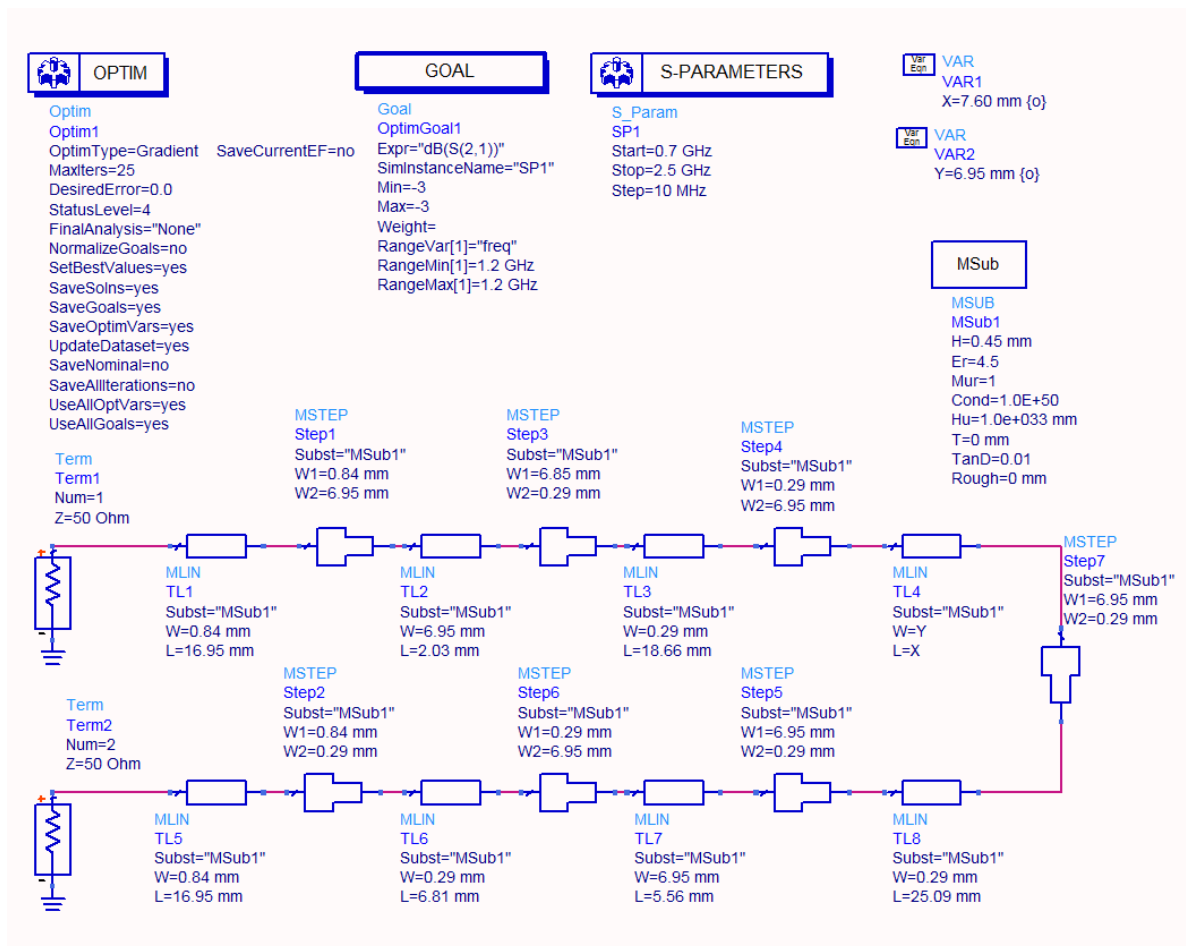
OPTIM

Optim
Optim1
OptimType=Gradient SaveCurrentEF=no
MaxIters=25
DesiredError=0.0
StatusLevel=4
FinalAnalysis="None"
NormalizeGoals=no
SetBestValues=yes
SaveSolns=yes
SaveGoals=yes
SaveOptimVars=yes
UpdateDataset=yes
SaveNominal=no
SaveAllIterations=no
UseAllOptVars=yes
UseAllGoals=yes

GOAL

Goal
OptimGoal1
Expr="dB(S(2,1))"
SimInstanceName="SP1"
Min=-3
Max=-3
Weight=
RangeVar[1]="freq"
RangeMin[1]=1.2 GHz
RangeMax[1]=1.2 GHz

S-PARAMETERS

S_Param
SP1
Start=0.7 GHz
Stop=2.5 GHz
Step=10 MHz

Var Eqn VAR
VAR1
X=7.60 mm {o}

Var Eqn VAR
VAR2
Y=6.95 mm {o}

MSub

MSUB
MSub1
H=0.45 mm
Er=4.5
Mur=1
Cond=1.0E+50
Hu=1.0e+033 mm
T=0 mm
TanD=0.01
Rough=0 mm

MSTEP
Step1
Subst="MSub1"
W1=0.84 mm
W2=6.95 mm

MSTEP
Step3
Subst="MSub1"
W1=6.85 mm
W2=0.29 mm

MSTEP
Step4
Subst="MSub1"
W1=0.29 mm
W2=6.95 mm

Term
Term1
Num=1
Z=50 Ohm

MSTEP
Step7
Subst="MSub1"
W1=6.95 mm
W2=0.29 mm

MLIN
TL1
Subst="MSub1"
W=0.84 mm
L=16.95 mm

MLIN
TL2
Subst="MSub1"
W=6.95 mm
L=2.03 mm

MLIN
TL3
Subst="MSub1"
W=0.29 mm
L=18.66 mm

MLIN
TL4
Subst="MSub1"
W=Y
L=X

MSTEP
Step2
Subst="MSub1"
W1=0.84 mm
W2=0.29 mm

MSTEP
Step6
Subst="MSub1"
W1=0.29 mm
W2=6.95 mm

MSTEP
Step5
Subst="MSub1"
W1=6.95 mm
W2=0.29 mm

Term
Term2
Num=2
Z=50 Ohm

MLIN
TL5
Subst="MSub1"
W=0.84 mm
L=16.95 mm

MLIN
TL6
Subst="MSub1"
W=0.29 mm
L=6.81 mm

MLIN
TL7
Subst="MSub1"
W=6.95 mm
L=5.56 mm

MLIN
TL8
Subst="MSub1"
W=0.29 mm
L=25.09 mm